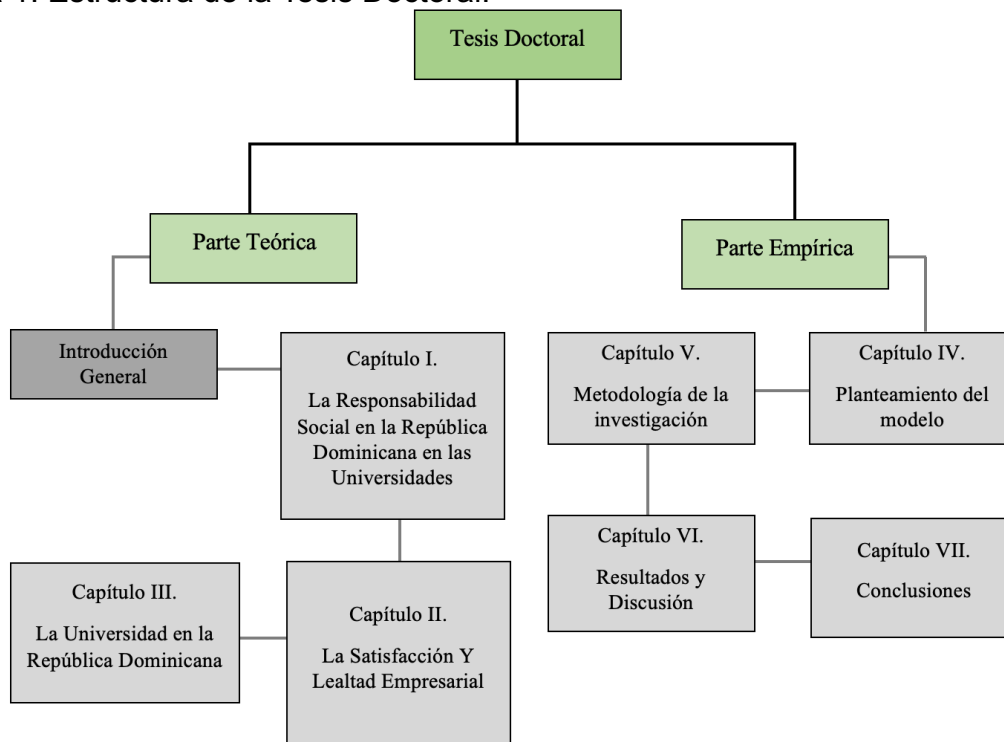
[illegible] 1. Estructura de la Tesis Doctoral.

Tesis Doctoral

Parte Teórica

Parte Empírica

Introducción General

Capítulo I.

La Responsabilidad Social en la República Dominicana en las Universidades

Capítulo V.

Metodología de la investigación

Capítulo IV.

Planteamiento del modelo

Capítulo VI.

Resultados y Discusión

Capítulo VII.

Conclusiones

Capítulo III.

La Universidad en la República Dominicana

Capítulo II.

La Satisfacción Y Lealtad Empresarial